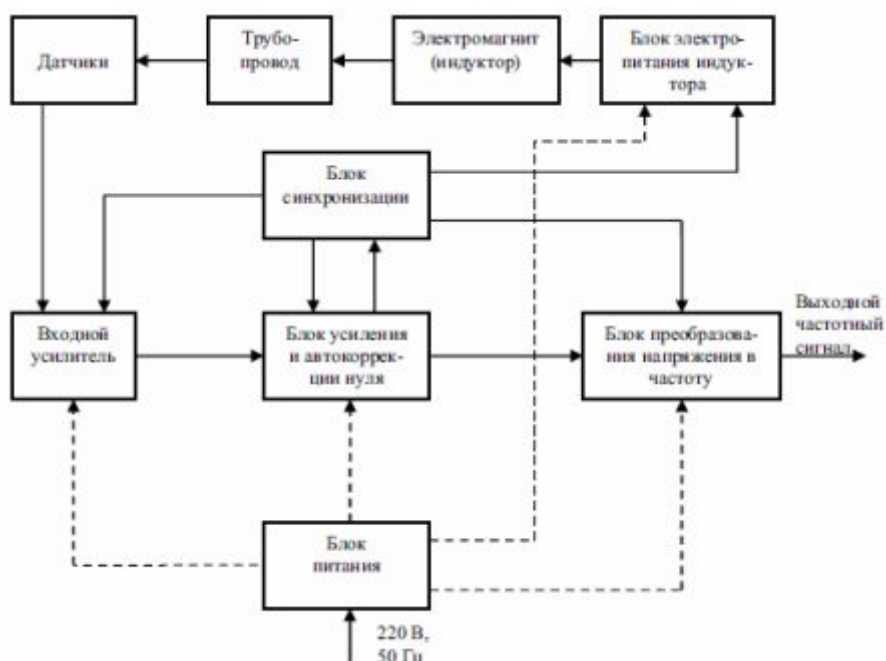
Датчики

Трубопровод

Электромагнит (индуктор)

Блок электропитания индуктора

Блок синхронизации

Входной усилитель

Блок усиления и автокоррекции нуля

Блок преобразования напряжения в частоту

Выходной частотный сигнал

Блок питания

220 В, 50 Гц